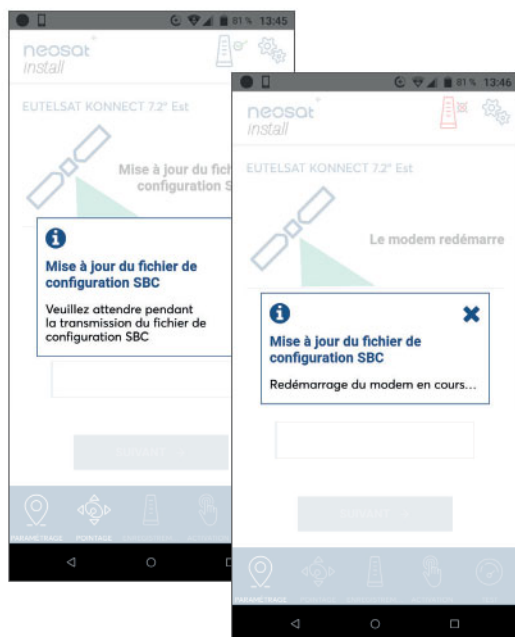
81% 13:45

neosat install

EUTELSAT KONNECT 7.2° Est

Mise à jour du fich configuration S

Mise à jour du fichier de configuration SBC

Veuillez attendre pendant la transmission du fichier de configuration SBC

SUIVANT →

PARAMETRAGE POINTAGE

81% 13:46

neosat install

EUTELSAT KONNECT 7.2° Est

Le modem redémarre

Mise à jour du fichier de configuration SBC

Redémarrage du modem en cours...

SUIVANT →

PARAMETRAGE POINTAGE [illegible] ACTIVATION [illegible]